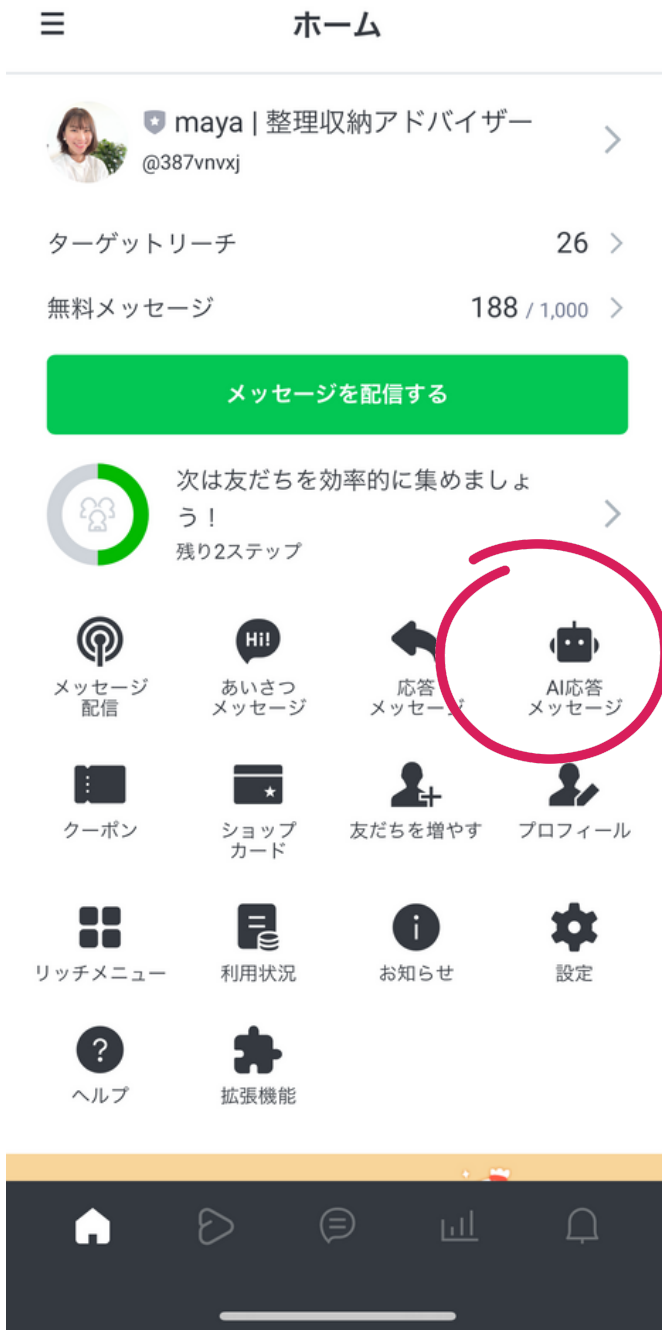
ホーム

maya | 整理収納アドバイザー
@387vnvxj

ターゲットリーチ 26

無料メッセージ 188 / 1,000

メッセージを配信する

次は友だちを効率的に集めましょう！
残り2ステップ

メッセージ配信
Hi!
あいさつメッセージ
応答メッセージ
AI応答メッセージ

クーポン
ショップカード
友だちを増やす
プロフィール

リッチメニュー
利用状況
お知らせ
設定

ヘルプ
拡張機能